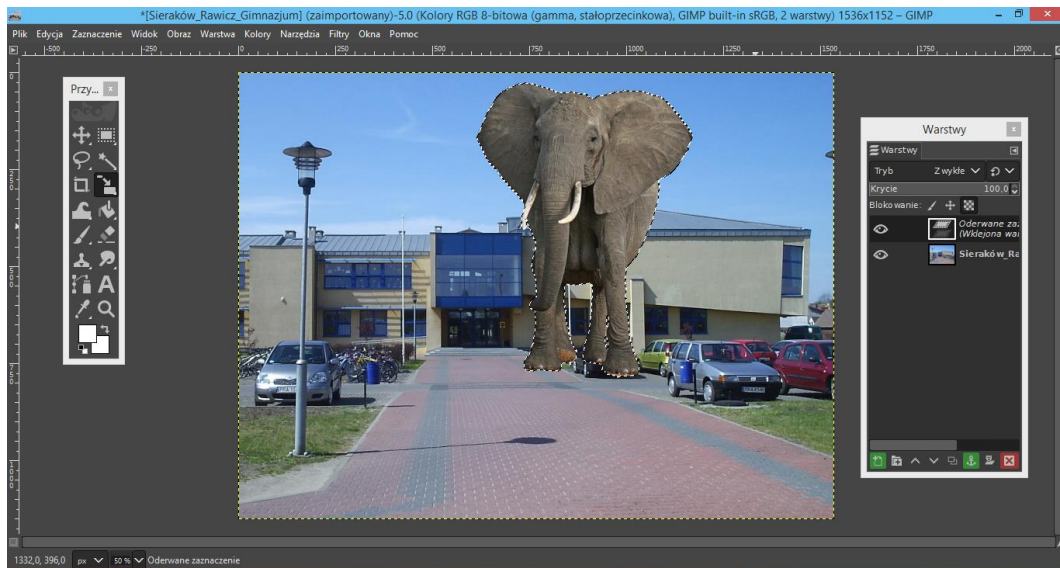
*[Sieraków_Rawicz_Gimnazjum] (zaimportowany)-5.0 (Kolory RGB 8-bitowa (gamma, stałoprzecinkowa), GIMP built-in sRGB, 2 warstwy) 1536x1152 – GIMP

Plik Edycja Zaznaczenie Widok Obraz Warstwa Kolory Narzędzia Filtry Okna Pomoc

|-500 |-250 |0 |250 |500 |750 |1000 |1250 |1500 |1750 |2000

Przy...

Warstwy

Warstwy

Tryb Zwykłe

Krycie 100,0

Blokowanie:

Oderwane za (Wklejona wa

Sieraków_Ra

1332,0, 396,0 px 50 % Oderwane zaznaczenie